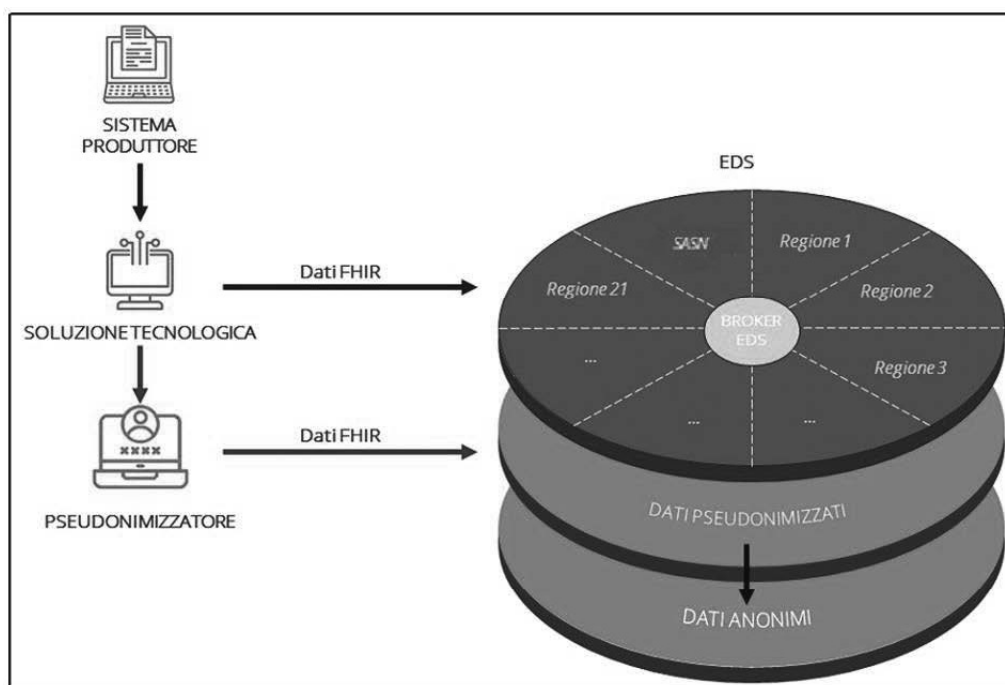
SISTEMA PRODUTTORE

SOLUZIONE TECNOLOGICA

PSEUDONIMIZZATORE

Dati FHIR

Dati FHIR

EDS

SASN

Regione 1

Regione 21

Regione 2

BROKER EDS

...

Regione 3

...

...

DATI PSEUDONIMIZZATI

DATI ANONIMI